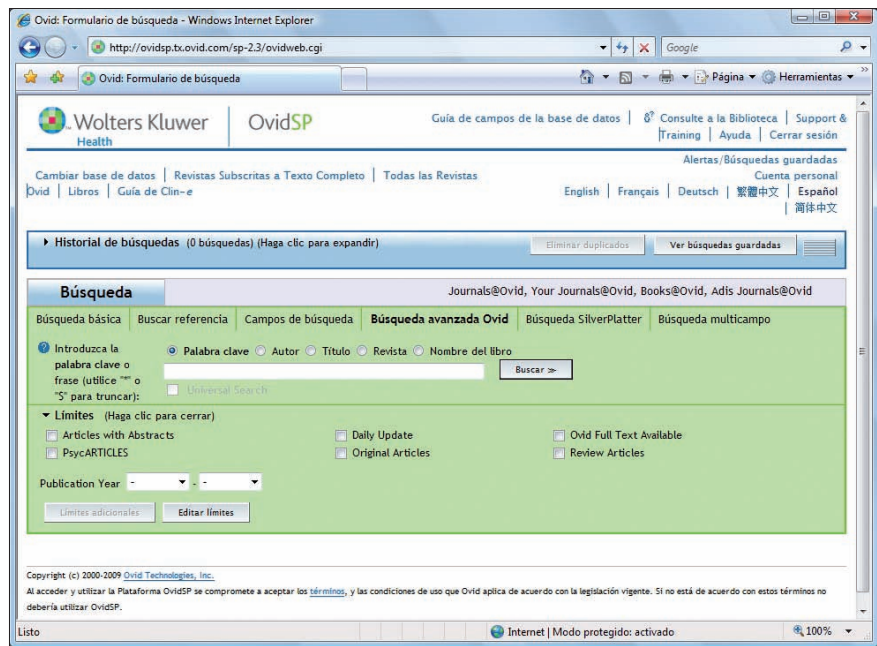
Ovid: Formulario de búsqueda - Windows Internet Explorer

http://ovidsp.tx.ovid.com/sp-2.3/ovidweb.cgi

Google

Ovid: Formulario de búsqueda

Página ▾ Herramientas ▾

Wolters Kluwer Health | OvidSP

Guía de campos de la base de datos | Consulte a la Biblioteca | Support & Training | Ayuda | Cerrar sesión

Alertas/Búsquedas guardadas

Cambiar base de datos | Revistas Subscritas a Texto Completo | Todas las Revistas | Ovid | Libros | Guía de Clin-e

Cuenta personal

English | Français | Deutsch | 繁體中文 | Español | 简体中文

Historial de búsquedas (0 búsquedas) (Haga clic para expandir)

Eliminar duplicados

Ver búsquedas guardadas

Búsqueda

Journals@Ovid, Your Journals@Ovid, Books@Ovid, Adis Journals@Ovid

Búsqueda básica | Buscar referencia | Campos de búsqueda | Búsqueda avanzada Ovid | Búsqueda SilverPlatter | Búsqueda multicampo

Introduzca la palabra clave o frase (utilice "*" o "$" para truncar):

Palabra clave Autor Título Revista Nombre del libro

Buscar ≫

Universal Search

Límites (Haga clic para cerrar)

Articles with Abstracts
PsycARTICLES
Daily Update
Original Articles
Ovid Full Text Available
Review Articles

Publication Year - -

Límites adicionales

Editar límites

Copyright (c) 2000-2009 Ovid Technologies, Inc.

Al acceder y utilizar la Plataforma OvidSP se compromete a aceptar los términos, y las condiciones de uso que Ovid aplica de acuerdo con la legislación vigente. Si no está de acuerdo con estos términos no debería utilizar OvidSP.

Listo

Internet | Modo protegido: activado

100%